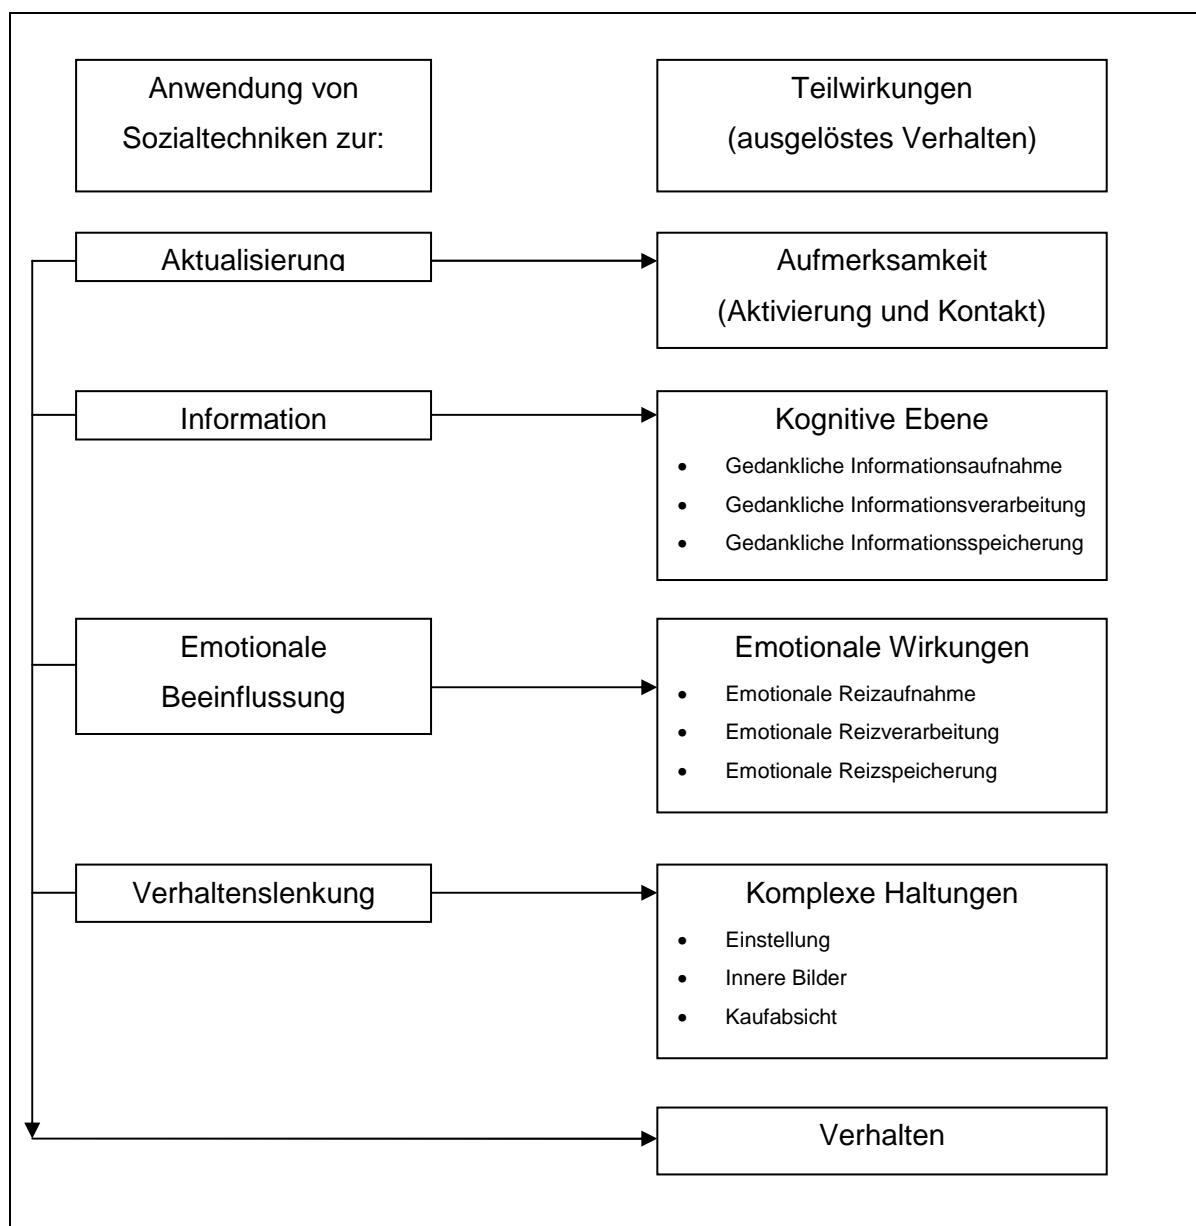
Anwendung von Sozialtechniken zur:

Teilwirkungen (ausgelöstes Verhalten)

Aktualisierung

Aufmerksamkeit (Aktivierung und Kontakt)

Information

Kognitive Ebene
- Gedankliche Informationsaufnahme
- Gedankliche Informationsverarbeitung
- Gedankliche Informationsspeicherung

Emotionale Beeinflussung

Emotionale Wirkungen
- Emotionale Reizaufnahme
- Emotionale Reizverarbeitung
- Emotionale Reizspeicherung

Verhaltenslenkung

Komplexe Haltungen
- Einstellung
- Innere Bilder
- Kaufabsicht

Verhalten